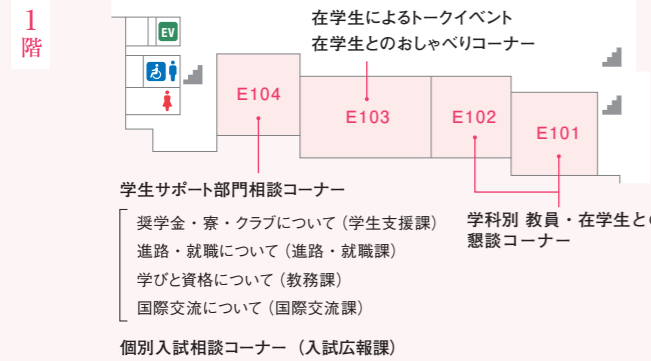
1
階

EV

在学生によるトークイベント
在学生とのおしゃべりコーナー

E104

E103

E102

E101

学生サポート部門相談コーナー

奨学金・寮・クラブについて（学生支援課）
進路・就職について（進路・就職課）
学びと資格について（教務課）
国際交流について（国際交流課）

学科別 教員・在学生との
懇談コーナー

個別入試相談コーナー（入試広報課）